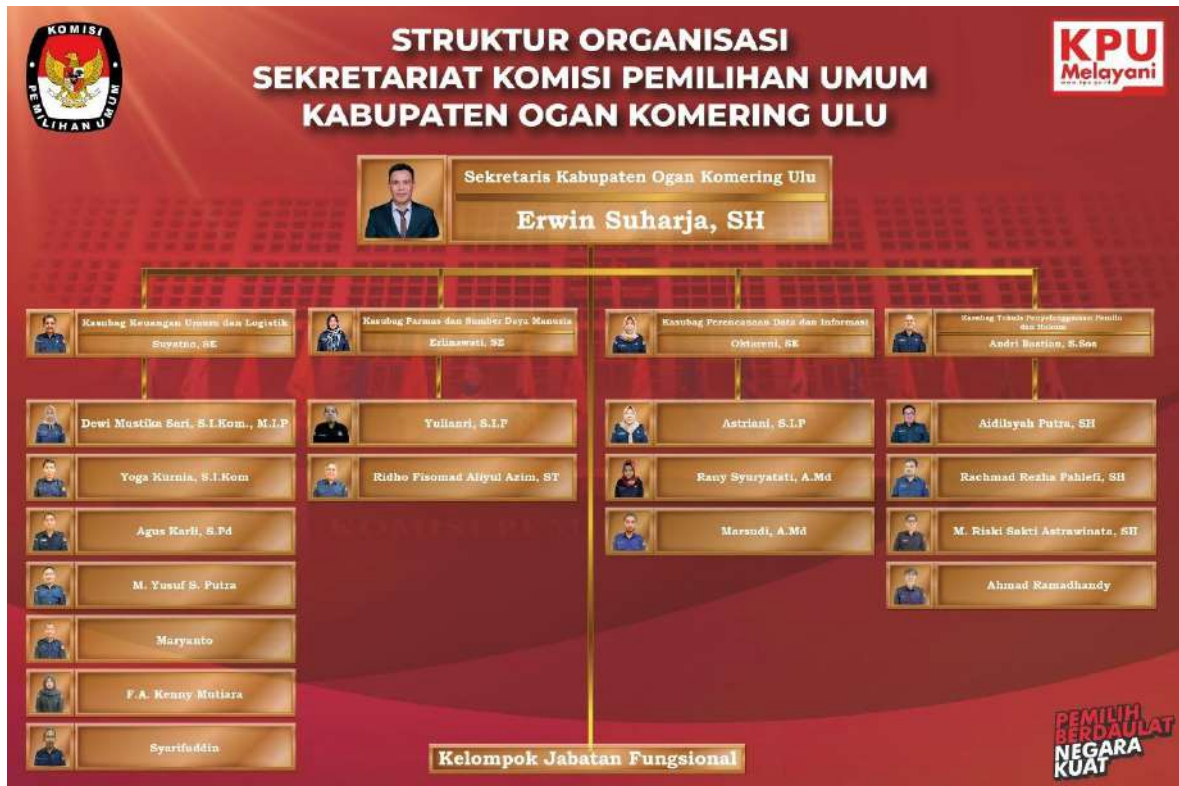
KOMISI PEMILIHAN UMUM

STRUKTUR ORGANISASI
SEKRETARIAT KOMISI PEMILIHAN UMUM
KABUPATEN OGAN KOMERING ULU

KPU Melayani

Sekretaris Kabupaten Ogan Komering Ulu
Erwin Suharja, SH

Kasubag Keuangan Umum dan Logistik
Suyatno, SE

Kasubag Parmas dan Sumber Daya Manusia
Erlinawati, SE

Kasubag Perencanaan Data dan Informasi
Oktareni, SE

Kasubag Teknis Penyelenggaraan Pemilu dan Hukum
Andri Bastion, S.Sos

Dewi Mustika Sari, S.I.Kom., M.I.P

Yoga Kurnia, S.I.Kom

Agus Karli, S.Pd

M. Yusuf S. Putra

Maryanto

F.A. Kenny Mutiara

Syarifuddin

Yulianri, S.I.P

Ridho Fisomad Aliyul Azim, ST

Astriani, S.I.P

Rany Syuryatati, A.Md

Marsudi, A.Md

Aidilsyah Putra, SH

Rachmad Rezha Pahlefi, SH

M. Riski Sakti Astrawinata, SH

Ahmad Ramadhandy

Kelompok Jabatan Fungsional

PEMILIH BERDAULAT NEGARA KUAT